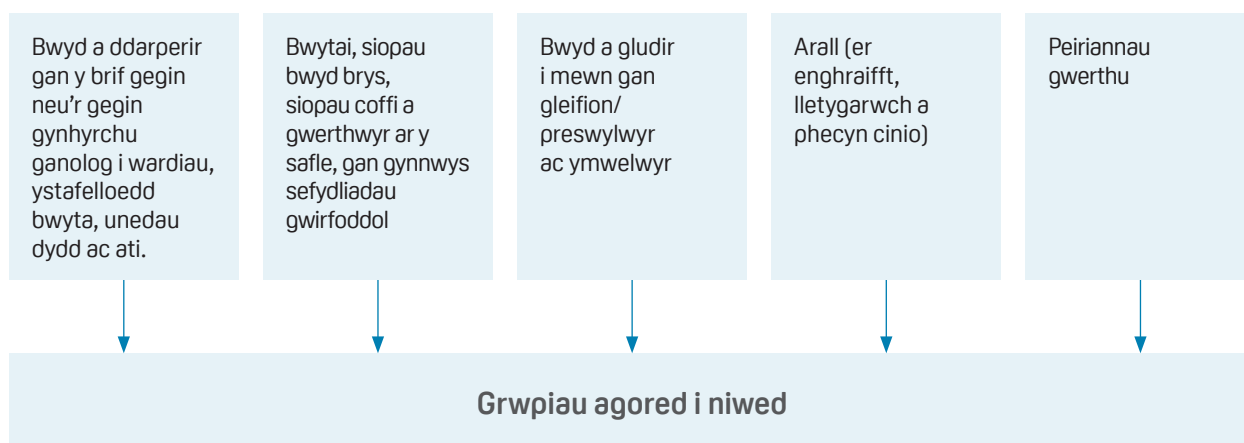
Bwyd a ddarperir gan y brif gegin neu'r gegin gynhyrchu ganolog i wardiau, ystafelloedd bwyta, unedau dydd ac ati.

Bwytai, siopau bwyd brys, siopau coffi a gwerthwyr ar y safle, gan gynnwys sefydliadau gwirfoddol

Bwyd a gludir i mewn gan gleifion/ preswylwyr ac ymwelwyr

Arall (er enghraifft, lletygarwch a phecyn cinio)

Peiriannau gwerthu

Grwpiau agored i niwed